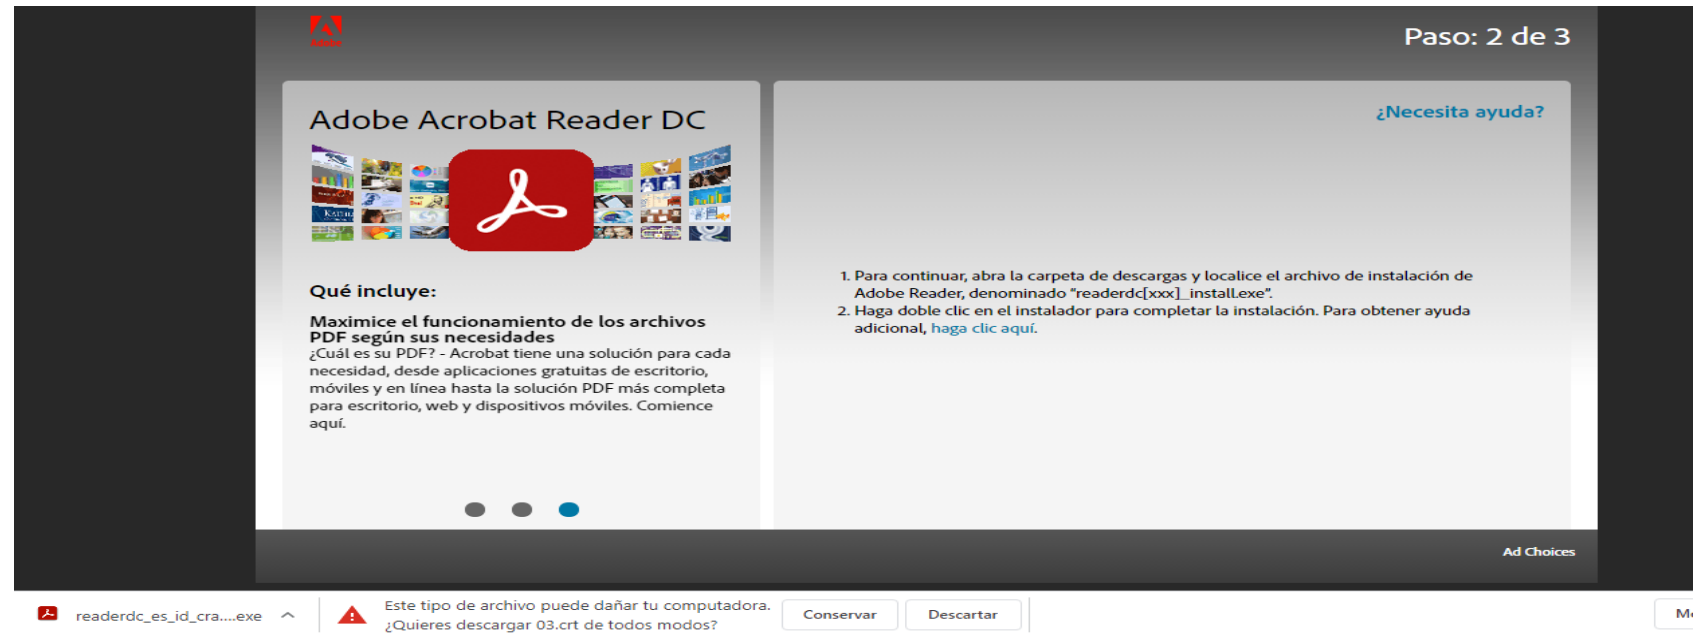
Adobe

Paso: 2 de 3

Adobe Acrobat Reader DC

Qué incluye:

Maximice el funcionamiento de los archivos PDF según sus necesidades
¿Cuál es su PDF? - Acrobat tiene una solución para cada necesidad, desde aplicaciones gratuitas de escritorio, móviles y en línea hasta la solución PDF más completa para escritorio, web y dispositivos móviles. Comience aquí.

¿Necesita ayuda?

1. Para continuar, abra la carpeta de descargas y localice el archivo de instalación de Adobe Reader, denominado "readerdc[xxx]_install.exe".
2. Haga doble clic en el instalador para completar la instalación. Para obtener ayuda adicional, haga clic aquí.

Ad Choices

readerdc_es_id_cra....exe

Este tipo de archivo puede dañar tu computadora. ¿Quieres descargar 03.crt de todos modos?

Conservar

Descartar

M